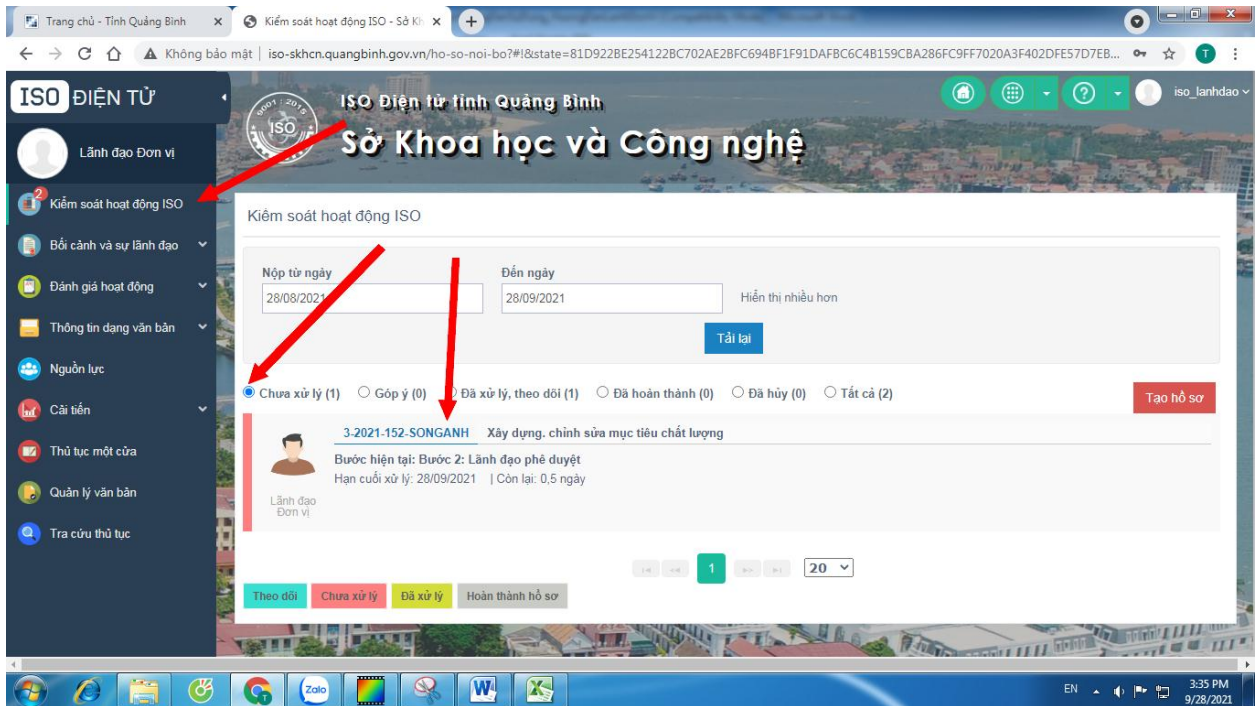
Trang chủ - Tỉnh Quảng Bình ×
Kiểm soát hoạt động ISO - Sở Kh ×
+

Không bảo mật | iso-skhcn.quangbinh.gov.vn/ho-so-noi-bo?#!&state=81D922BE254122BC702AE2BFC694BF1F91DAFBC6C4B159CBA286FC9FF7020A3F402DFE57D7EB...

T

ISO ĐIỆN TỬ

ISO Điện tử tỉnh Quảng Bình
Sở Khoa học và Công nghệ

iso_lanhdao

Lãnh đạo Đơn vị

2
Kiểm soát hoạt động ISO
Bối cảnh và sự lãnh đạo
Đánh giá hoạt động
Thông tin dạng văn bản
Nguồn lực
Cải tiến
Thủ tục một cửa
Quản lý văn bản
Tra cứu thủ tục

Kiểm soát hoạt động ISO

Nộp từ ngày
28/08/2021
Đến ngày
28/09/2021
Hiển thị nhiều hơn
Tải lại

Chưa xử lý (1) Góp ý (0) Đã xử lý, theo dõi (1) Đã hoàn thành (0) Đã hủy (0) Tất cả (2)
Tạo hồ sơ

3-2021-152-SONGANH Xây dựng. chỉnh sửa mục tiêu chất lượng
Bước hiện tại: Bước 2: Lãnh đạo phê duyệt
Hạn cuối xử lý: 28/09/2021 | Còn lại: 0,5 ngày
Lãnh đạo Đơn vị

1
20

Theo dõi
Chưa xử lý
Đã xử lý
Hoàn thành hồ sơ

Zalo

EN
3:35 PM
9/28/2021